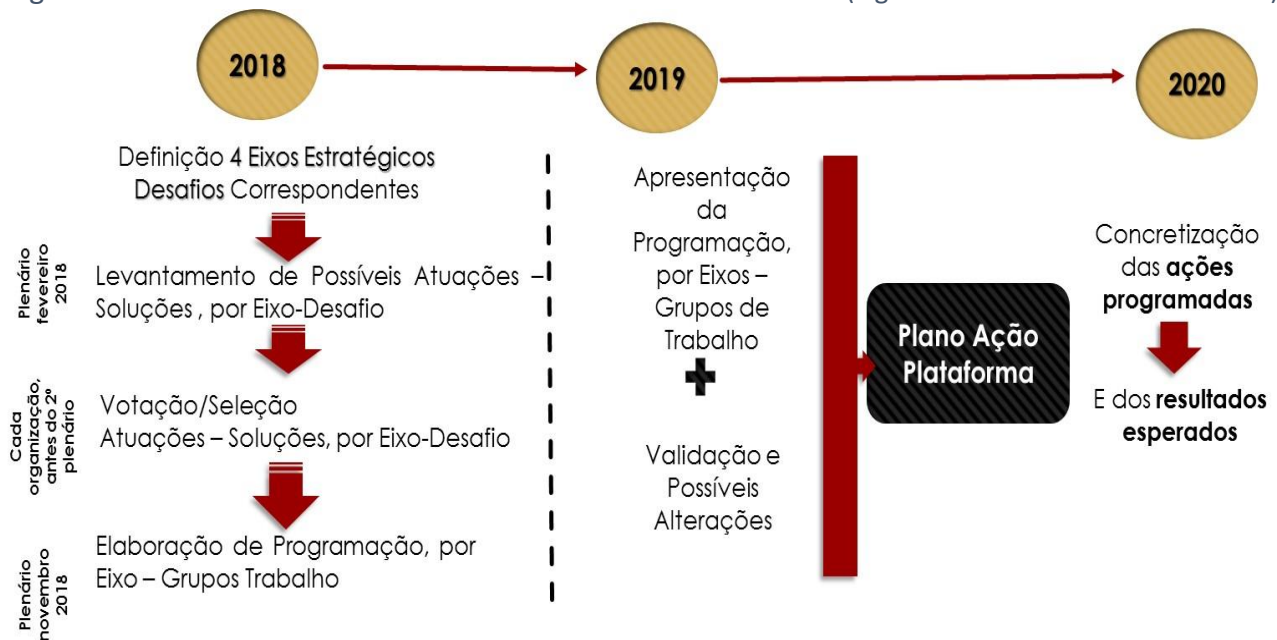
2018

2019

2020

Definição 4 Eixos Estratégicos
Desafios Correspondentes

Plenário fevereiro 2018

Levantamento de Possíveis Atuações – Soluções , por Eixo-Desafio

Cada organização, antes do 2º plenário

Votação/Seleção
Atuações – Soluções, por Eixo-Desafio

Plenário novembro 2018

Elaboração de Programação, por Eixo – Grupos Trabalho

Apresentação da Programação, por Eixos – Grupos de Trabalho

Validação e Possíveis Alterações

Plano Ação Plataforma

Concretização das **ações programadas**

E dos **resultados esperados**